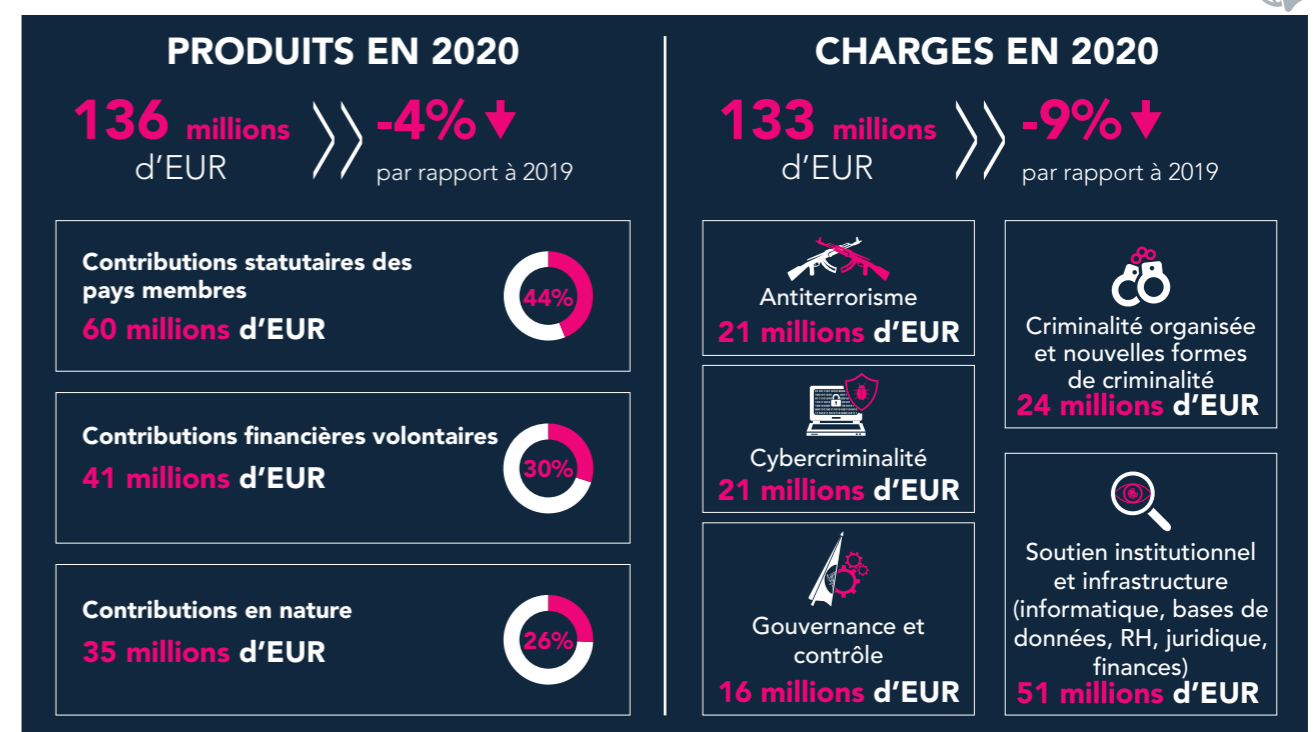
PRODUITS EN 2020

136 millions d'EUR

-4%

par rapport à 2019

Contributions statutaires des pays membres
60 millions d'EUR

44%

Contributions financières volontaires
41 millions d'EUR

30%

Contributions en nature
35 millions d'EUR

26%

CHARGES EN 2020

133 millions d'EUR

-9%

par rapport à 2019

Antiterrorisme
21 millions d'EUR

Criminalité organisée et nouvelles formes de criminalité
24 millions d'EUR

Cybercriminalité
21 millions d'EUR

Soutien institutionnel et infrastructure (informatique, bases de données, RH, juridique, finances)
51 millions d'EUR

Gouvernance et contrôle
16 millions d'EUR